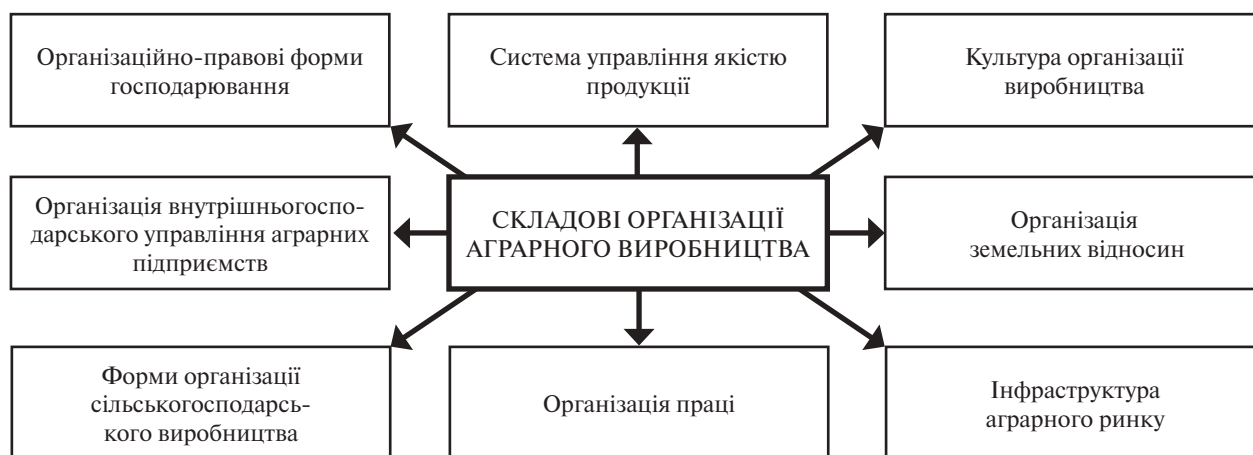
Організаційно-правові форми господарювання

Система управління якістю продукції

Культура організації виробництва

Організація внутрішньогосподарського управління аграрних підприємств

СКЛАДОВІ ОРГАНІЗАЦІЇ АГРАРНОГО ВИРОБНИЦТВА

Організація земельних відносин

Форми організації сільськогосподарського виробництва

Організація праці

Інфраструктура аграрного ринку